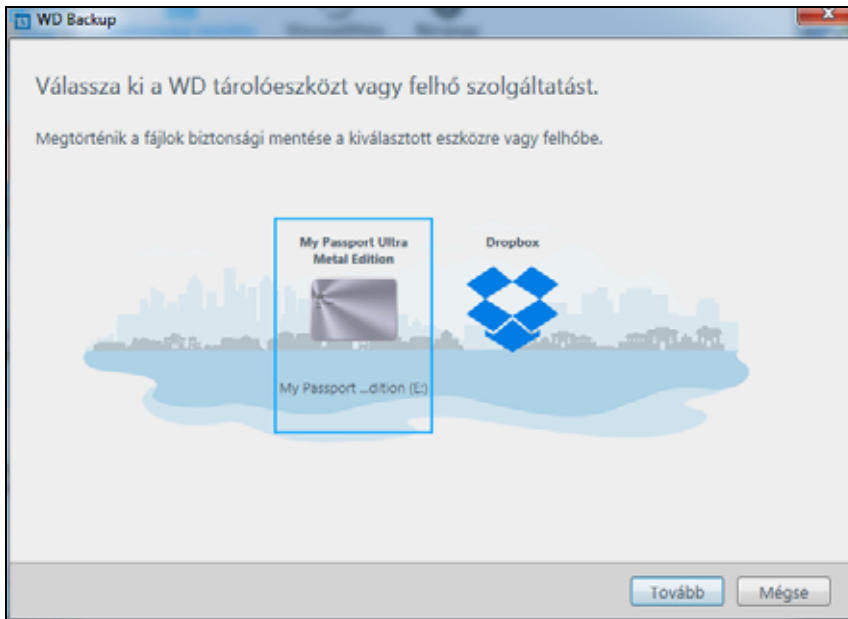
WD Backup

Válassza ki a WD tárolóeszközt vagy felhő szolgáltatást.

Megtörténik a fájlok biztonsági mentése a kiválasztott eszközre vagy felhőbe.

My Passport Ultra Metal Edition

Dropbox

My Passport ...dition (E:)

Tovább

Mégse